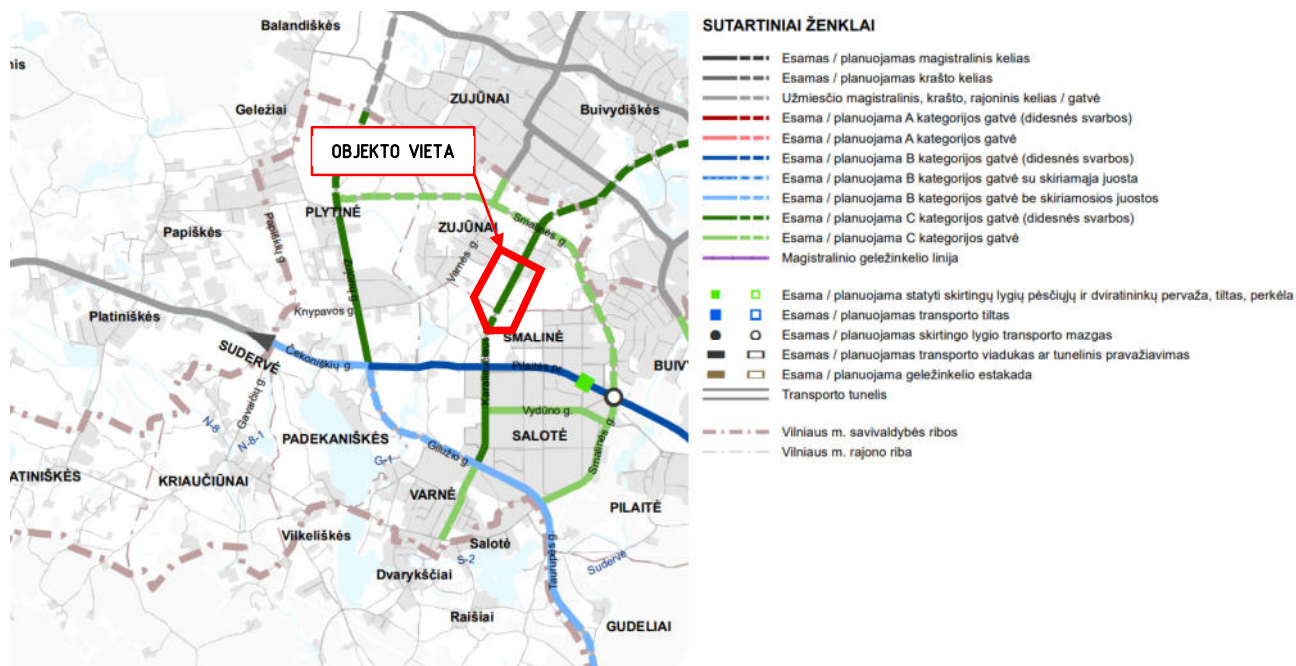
Balandiškės
is
Geležiai
ZUJŪNAI
Buivydiškės
OBJEKTO VIETA
PLYTINĖ
ZUJŪNAI
Smalinės g.
Papiškės
Papiškių g.
Zujūnų g.
Varnės g.
Knypavos g.
Platiniškės
SMALINĖ
SUDERVĖ
Čekoniškių g.
Pilaitės pr.
BUIV
Karaliaučiaus
Vydūno g.
N-8
Gavaičių g.
N-8-1
PADEKANIŠKĖS
SALOTĖ
G-1
Gilužio g.
Smalinės g.
ATINIŠKĖS
KRIAUČIŪNAI
VARNĖ
PILAITĖ
Vilkeliškės
Salotė
S-2
Tauragnų g.
Sudervė
Dvarykščiai
Raišiai
GUDELIAI

SUTARTINIAI ŽENKLAI
Esamas / planuojamas magistralinis kelias
Esamas / planuojamas krašto kelias
Užmiesčio magistralinis, krašto, rajoninis kelias / gatvė
Esama / planuojama A kategorijos gatvė (didesnės svarbos)
Esama / planuojama A kategorijos gatvė
Esama / planuojama B kategorijos gatvė (didesnės svarbos)
Esama / planuojama B kategorijos gatvė su skiriamąja juosta
Esama / planuojama B kategorijos gatvė be skiriamosios juostos
Esama / planuojama C kategorijos gatvė (didesnės svarbos)
Esama / planuojama C kategorijos gatvė
Magistralinio geležinkelio linija
Esama / planuojama statyti skirtingų lygių pėsčiųjų ir dviratininkų pervaža, tiltas, perkėla
Esamas / planuojamas transporto tiltas
Esamas / planuojamas skirtingo lygio transporto mazgas
Esamas / planuojamas transporto viadukas ar tunelinis pravažiavimas
Esama / planuojama geležinkelio estakada
Transporto tunelis
Vilniaus m. savivaldybės ribos
Vilniaus m. rajono riba